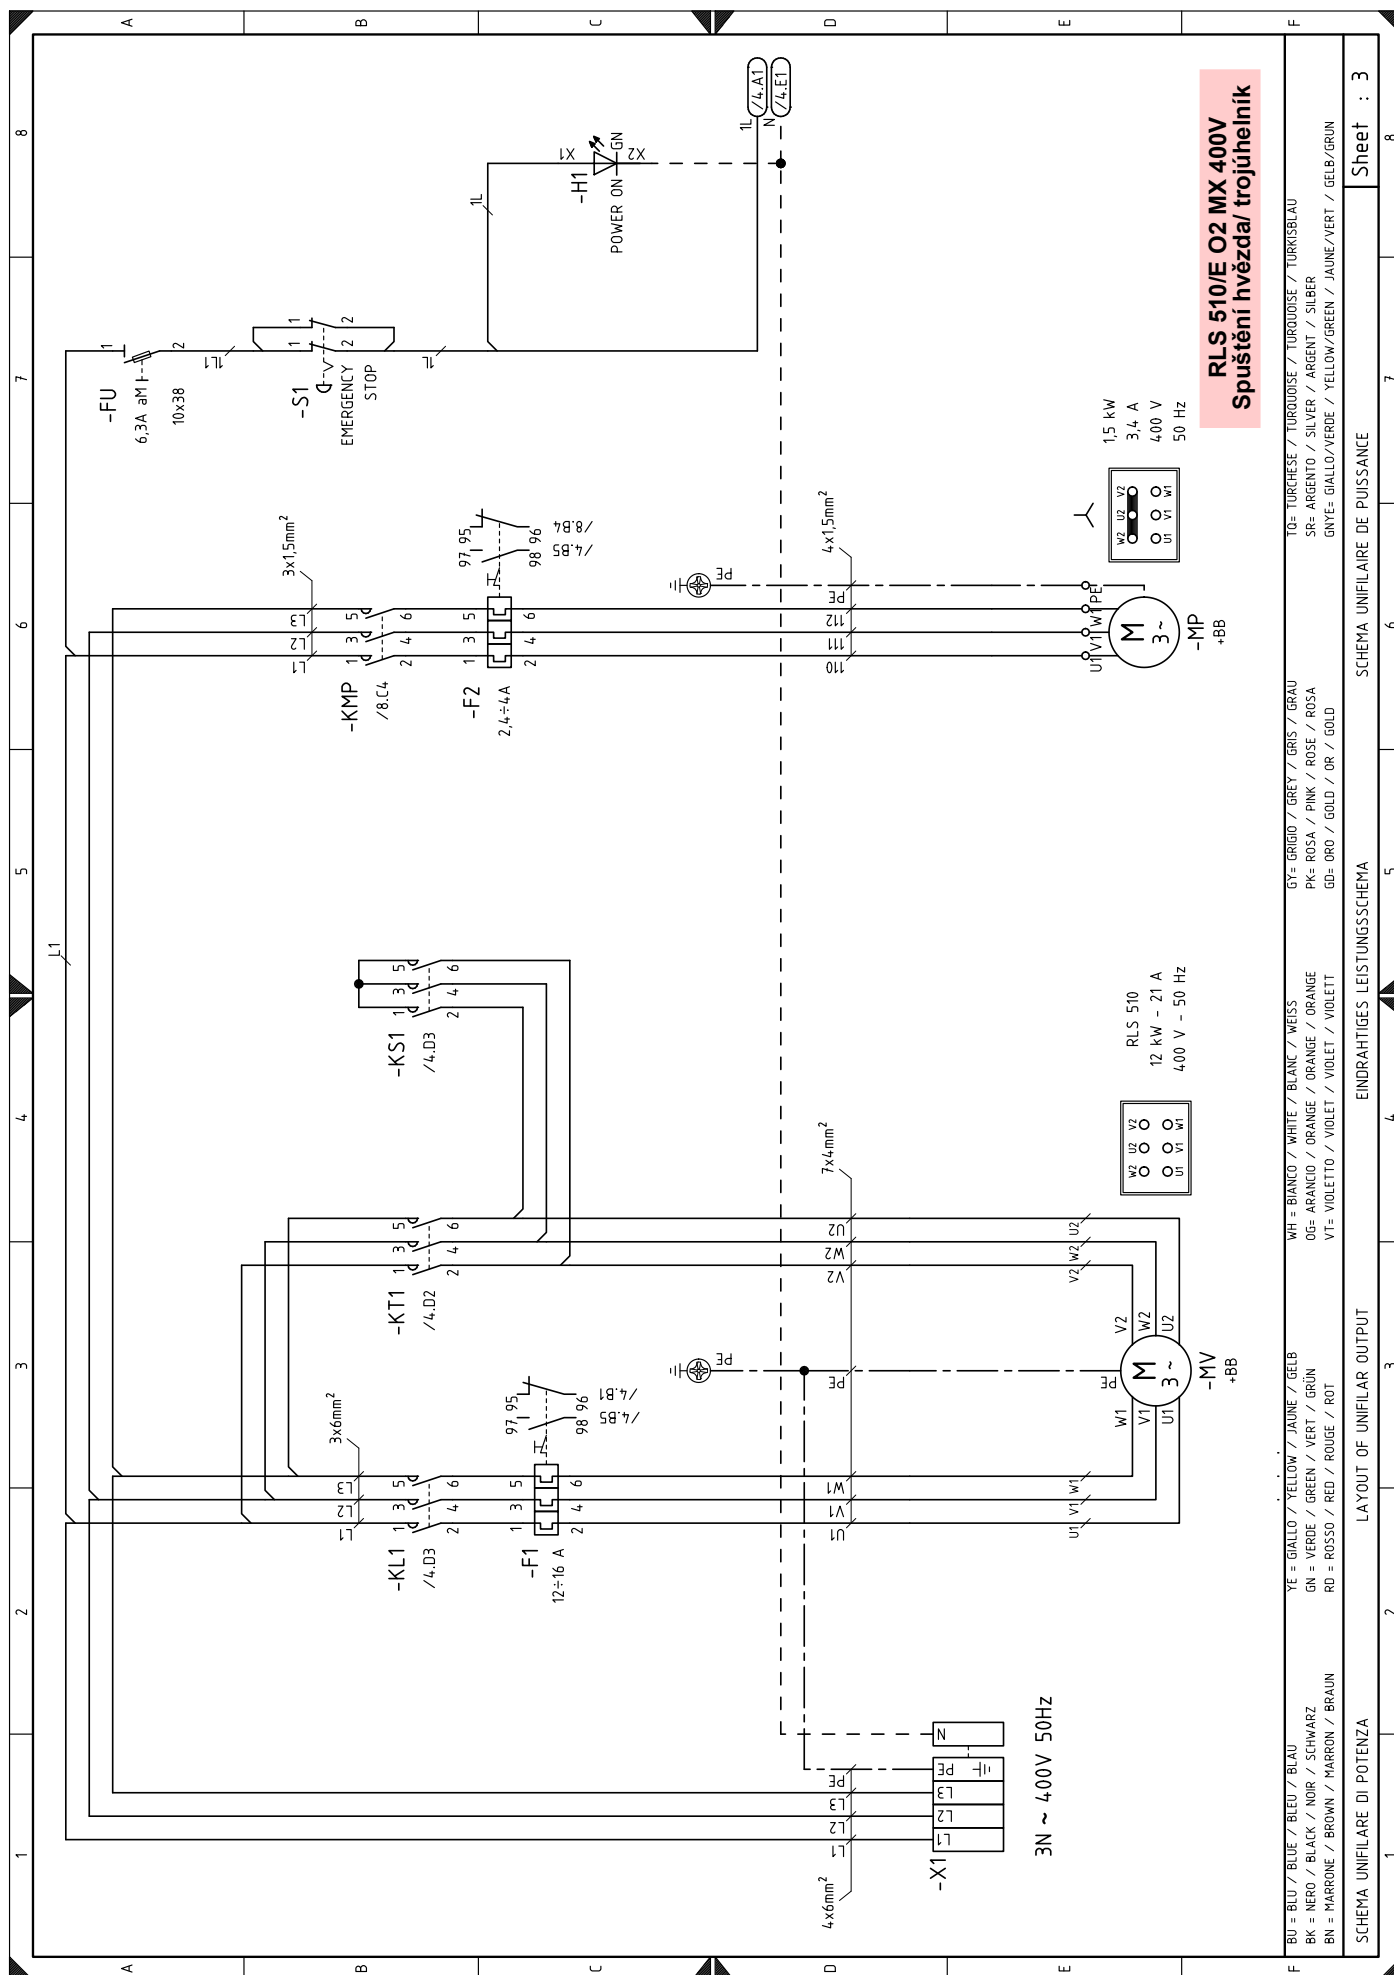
RLS 510/E O2 MX 400V
Spuštění hvězda/ trojúhelník

-FU
6,3A aM
10x38

-S1
EMERGENCY STOP

-H1
POWER ON
X1 X2 GN

1L N
/4.A1
/4.E1

-KMP
/8.C4

-F2
2,4÷4A

97 95 98 96
/8.B4
/4.B5

3x1,5mm$^2$
L1 L2 L3

4x1,5mm$^2$
110 111 112 PE

-MP
+BB
U1 V1 W1 PE

1,5 kW
3,4 A
400 V
50 Hz

W2 U2 V2
U1 V1 W1

-KS1
/4.D3

-KT1
/4.D2

-KL1
/4.D3

-F1
12÷16 A

97 95 98 96
/4.B1
/4.B5

3x6mm$^2$

7x4mm$^2$
U2 W2 V2
U1 V1 W1 PE

-MV
+BB

RLS 510
12 kW - 21 A
400 V - 50 Hz

-X1
L1 L2 L3 PE N
4x6mm$^2$
3N ~ 400V 50Hz

L1

BU = BLU / BLUE / BLEU / BLAU
BK = NERO / BLACK / NOIR / SCHWARZ
BN = MARRONE / BROWN / MARRON / BRAUN

YE = GIALLO / YELLOW / JAUNE / GELB
GN = VERDE / GREEN / VERT / GRÜN
RD = ROSSO / RED / ROUGE / ROT

WH = BIANCO / WHITE / BLANC / WEISS
OG= ARANCIO / ORANGE / ORANGE / ORANGE
VT= VIOLETTO / VIOLET / VIOLET / VIOLETT

GY= GRIGIO / GREY / GRIS / GRAU
PK= ROSA / PINK / ROSE / ROSA
GD= ORO / GOLD / OR / GOLD

TQ= TURCHESE / TURQUOISE / TURQUOISE / TURKISBLAU
SR= ARGENTO / SILVER / ARGENT / SILBER
GNYE= GIALLO/VERDE / YELLOW/GREEN / JAUNE/VERT / GELB/GRUN

SCHEMA UNIFILARE DI POTENZA
LAYOUT OF UNIFILAR OUTPUT
EINDRAHTIGES LEISTUNGSSCHEMA
SCHEMA UNIFILAIRE DE PUISSANCE

Sheet : 3